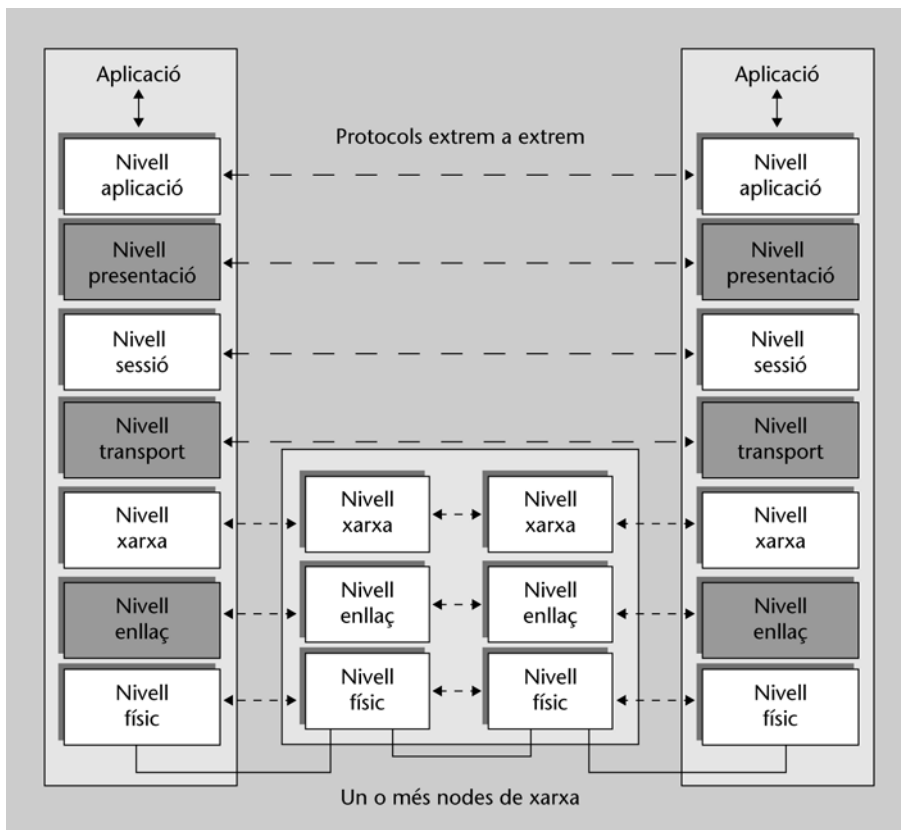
Aplicació

Protocols extrem a extrem

Aplicació

Nivell aplicació

Nivell presentació

Nivell sessió

Nivell transport

Nivell xarxa

Nivell enllaç

Nivell físic

Nivell xarxa

Nivell enllaç

Nivell físic

Nivell xarxa

Nivell enllaç

Nivell físic

Nivell aplicació

Nivell presentació

Nivell sessió

Nivell transport

Nivell xarxa

Nivell enllaç

Nivell físic

Un o més nodes de xarxa